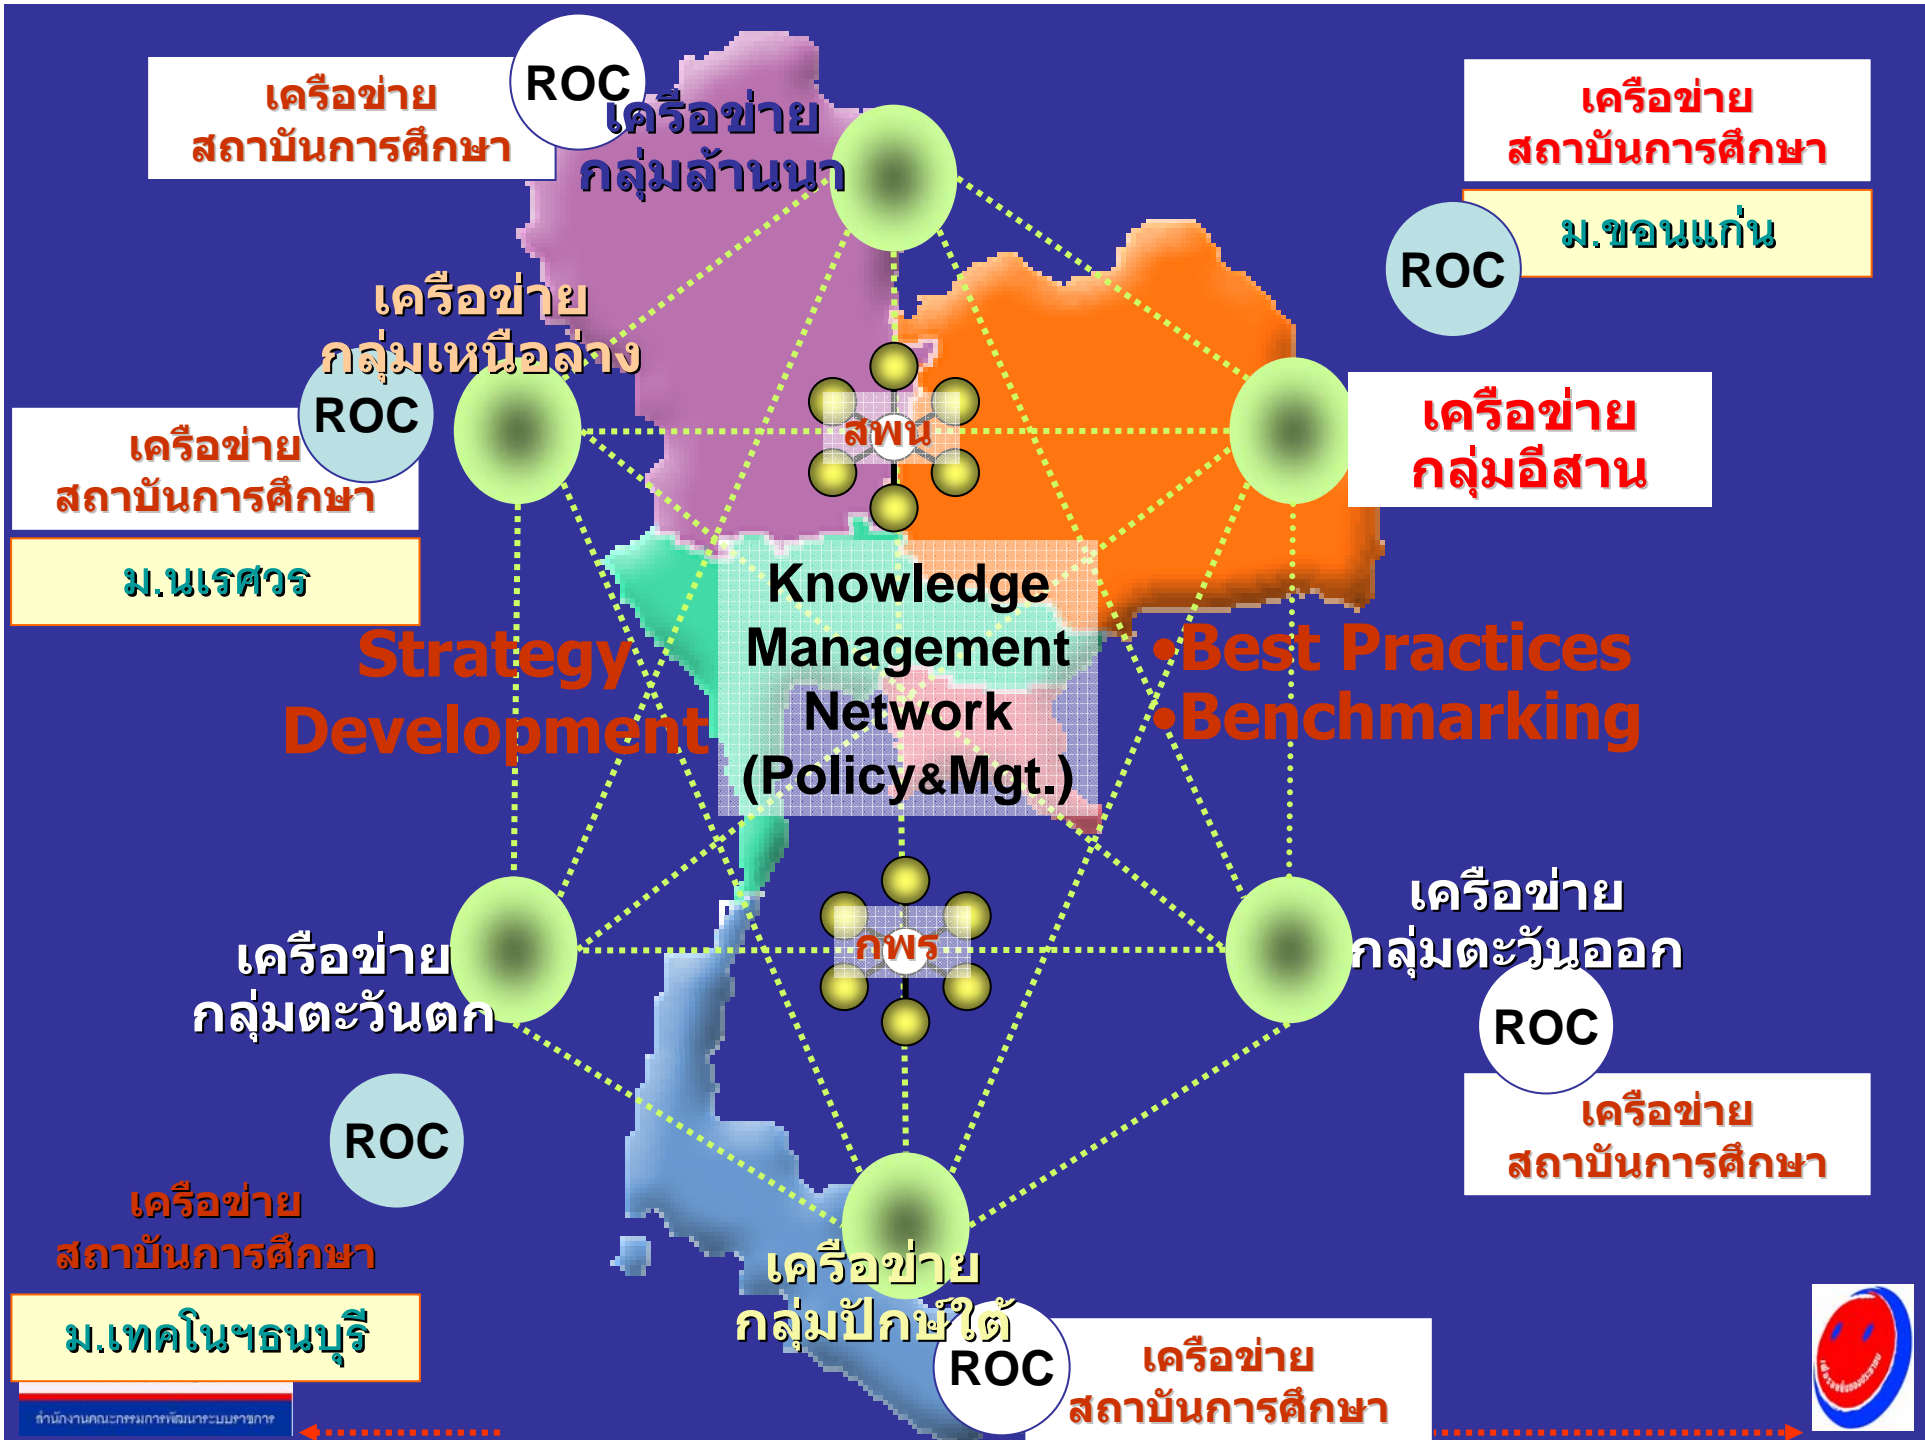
เครือข่าย สถาบันการศึกษา

ROC

เครือข่าย กลุ่มล้านนา

เครือข่าย สถาบันการศึกษา

ม.ขอนแก่น

ROC

เครือข่าย กลุ่มเหนือล่าง

ROC

เครือข่าย สถาบันการศึกษา

ม.นเรศวร

สพน

เครือข่าย กลุ่มอีสาน

Knowledge Management Network (Policy&Mgt.)

Strategy Development

•Best Practices
•Benchmarking

กพร

เครือข่าย กลุ่มตะวันออก

เครือข่าย กลุ่มตะวันตก

ROC

เครือข่าย สถาบันการศึกษา

ROC

เครือข่าย สถาบันการศึกษา

ม.เทคโนฯธนบุรี

เครือข่าย กลุ่มปักษ์ใต้

ROC

เครือข่าย สถาบันการศึกษา

สำนักงานคณะกรรมการพัฒนาระบบราชการ